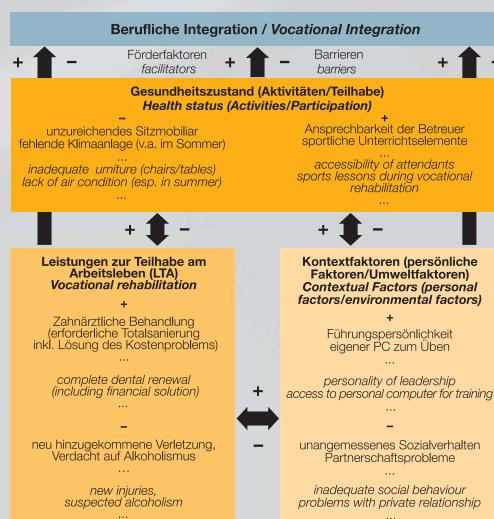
Berufliche Integration / Vocational Integration

+ – Förderfaktoren facilitators + – Barrieren barriers + –

Gesundheitszustand (Aktivitäten/Teilhabe)
Health status (Activities/Participation)

–
unzureichendes Sitzmobiliar
fehlende Klimaanlage (v.a. im Sommer)
...
inadequate urniture (chairs/tables)
lack of air condition (esp. in summer)
...

+
Ansprechbarkeit der Betreuer
sportliche Unterrichtselemente
...
accessibility of attendants
sports lessons during vocational rehabilitation
...

+ – + –

Leistungen zur Teilhabe am Arbeitsleben (LTA)
Vocational rehabilitation

+
Zahnärztliche Behandlung
(erforderliche Totalsanierung inkl. Lösung des Kostenproblems)
...
complete dental renewal
(including financial solution)
...

–
neu hinzugekommene Verletzung,
Verdacht auf Alkoholismus
...
new injuries,
suspected alcoholism
...

+
–

Kontextfaktoren (persönliche Faktoren/Umweltfaktoren)
Contextual Factors (personal factors/environmental factors)

+
Führungspersönlichkeit
eigener PC zum Üben
...
personality of leadership
access to personal computer for training
...

–
unangemessenes Sozialverhalten
Partnerschaftsprobleme
...
inadequate social behaviour
problems with private relationship
...